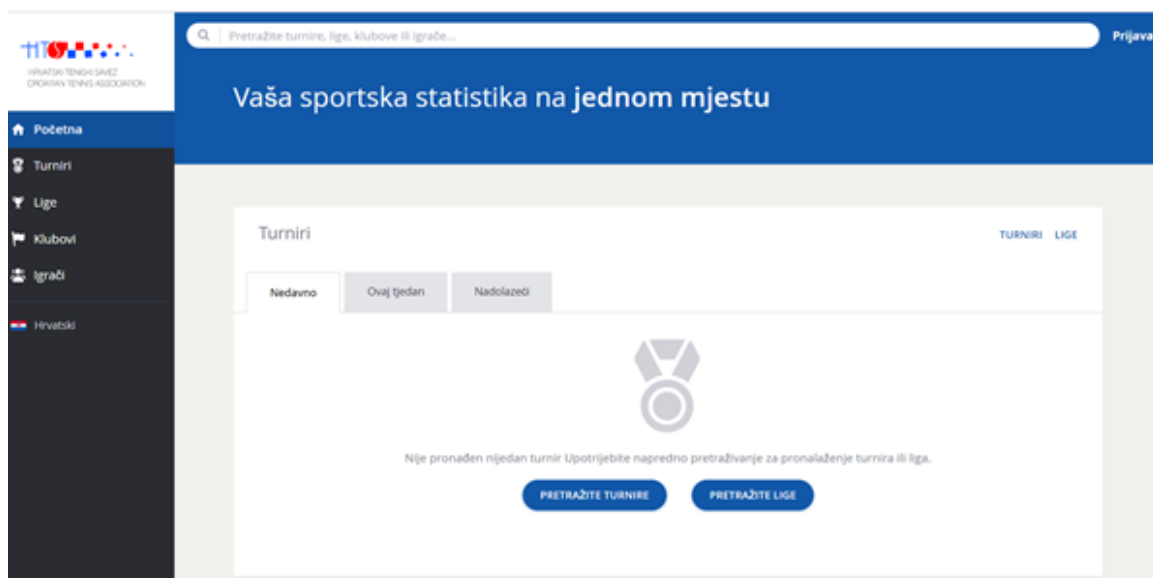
HTS

HRVATSKI TENISKI SAVEZ
CROATIAN TENNIS ASSOCIATION

Početna
Turniri
Lige
Klubovi
Igrači
Hrvatski

Pretražite turnire, lige, klubove ili igrače...

Prijava

Vaša sportska statistika na **jednom mjestu**

Turniri

TURNIRI LIGE

Nedavno
Ovaj tjedan
Nadolazeći

Nije pronađen nijedan turnir Upotrijebite napredno pretraživanje za pronalaženje turnira ili liga.

PRETRAŽITE TURNIRE
PRETRAŽITE LIGE